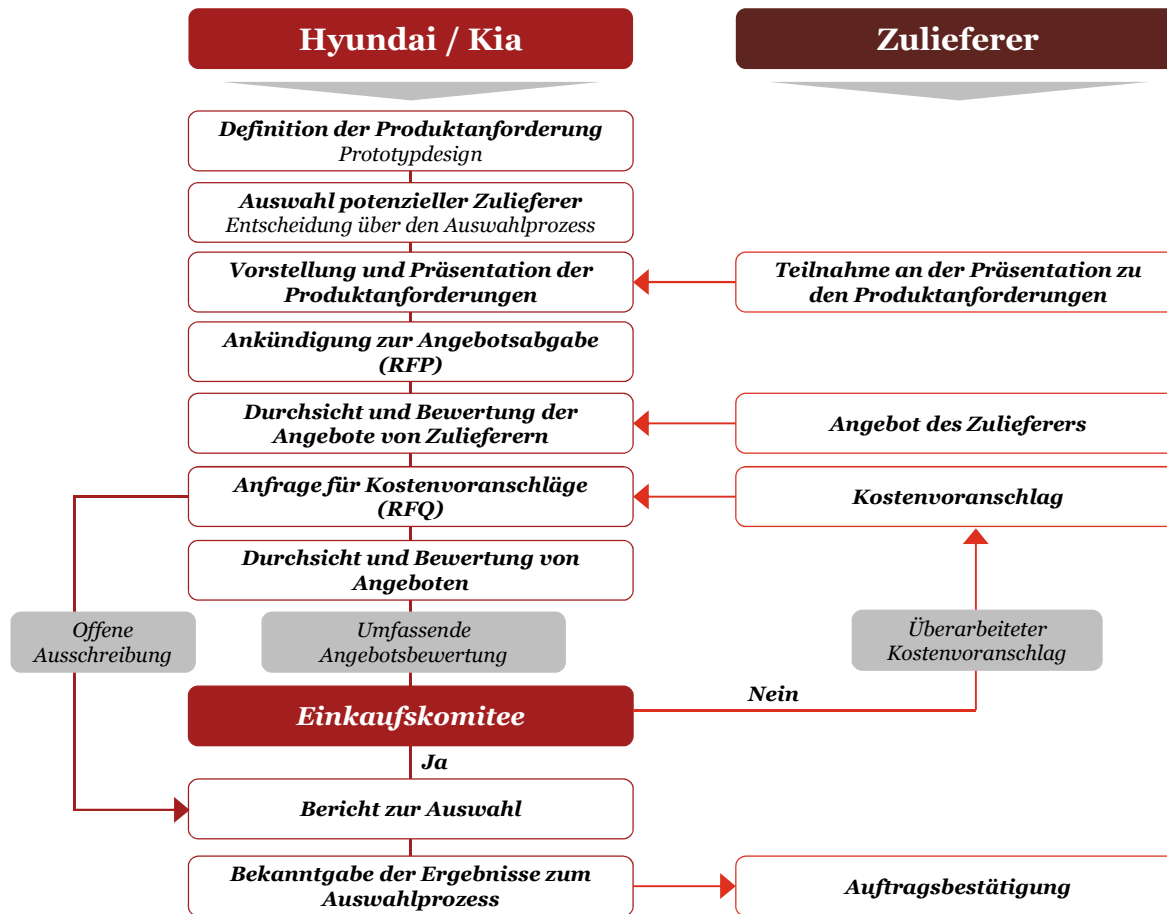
Hyundai / Kia

Zulieferer

Definition der Produktanforderung
Prototypdesign

Auswahl potenzieller Zulieferer
Entscheidung über den Auswahlprozess

Vorstellung und Präsentation der Produktanforderungen

Teilnahme an der Präsentation zu den Produktanforderungen

Ankündigung zur Angebotsabgabe (RFP)

Durchsicht und Bewertung der Angebote von Zulieferern

Angebot des Zulieferers

Anfrage für Kostenvoranschläge (RFQ)

Kostenvoranschlag

Durchsicht und Bewertung von Angeboten

Offene Ausschreibung

Umfassende Angebotsbewertung

Überarbeiteter Kostenvoranschlag

Nein

Einkaufskomitee

Ja

Bericht zur Auswahl

Bekanntgabe der Ergebnisse zum Auswahlprozess

Auftragsbestätigung